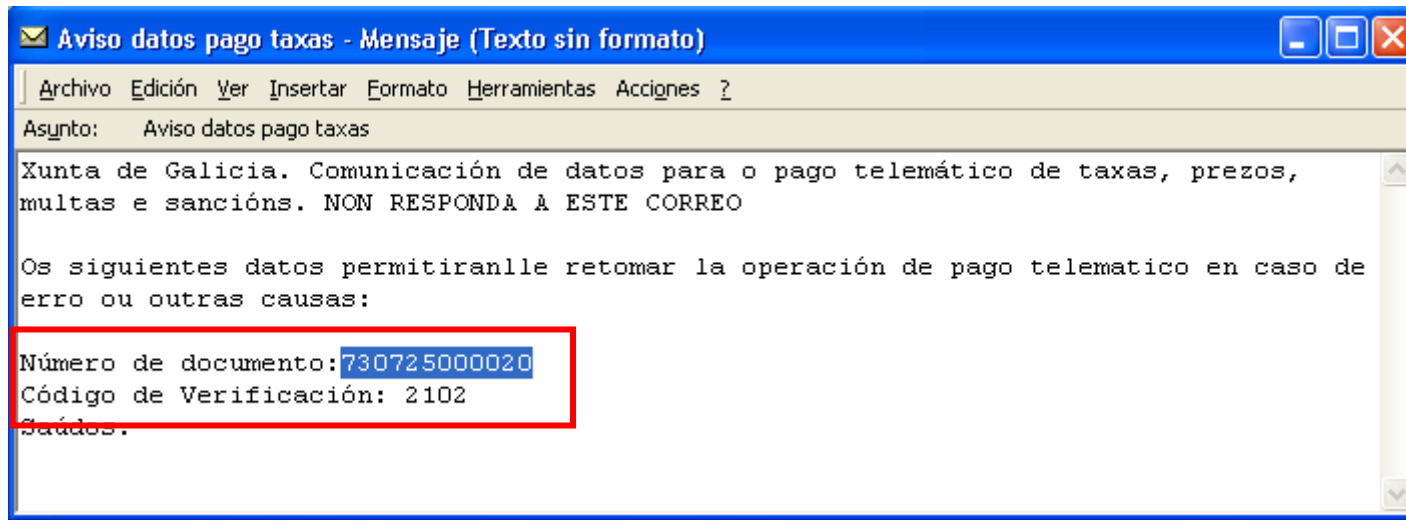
Aviso datos pago taxas - Mensaje (Texto sin formato)

Archivo Edición Ver Insertar Formato Herramientas Acciones ?

Asunto: Aviso datos pago taxas

Xunta de Galicia. Comunicación de datos para o pago telemático de taxas, prezos, multas e sancións. NON RESPONDA A ESTE CORREO

Os siguientes datos permitiranlle retomar la operación de pago telematico en caso de erro ou outras causas:

Número de documento:730725000020
Código de Verificación: 2102
Saúdos.